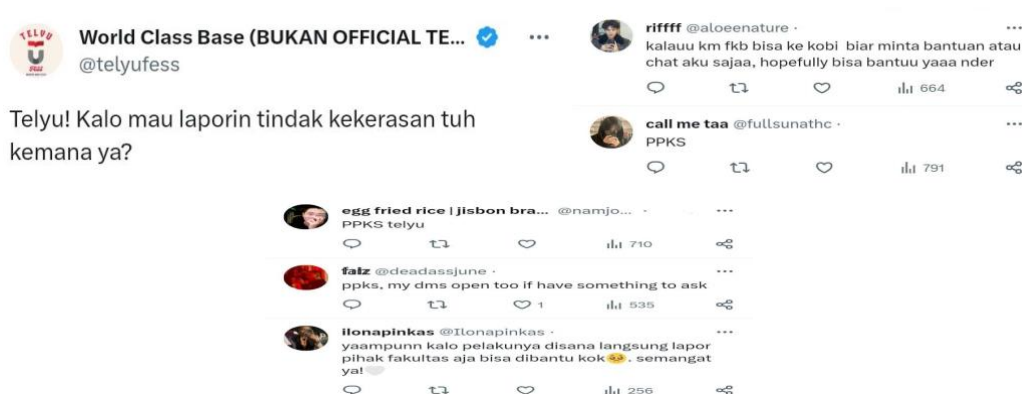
TELYU
U

World Class Base (BUKAN OFFICIAL TE...
@telyufess

Telyu! Kalo mau laporin tindak kekerasan tuh kemana ya?

riffff @aloeenature ·
kalauu km fkb bisa ke kobi biar minta bantuan atau chat aku sajaa, hopefully bisa bantuu yaaa nder
664

call me taa @fullsunathc ·
PPKS
791

egg fried rice | jisbon bra... @namjo... ·
PPKS telyu
710

faiz @deadassjune ·
ppks, my dms open too if have something to ask
1 535

ilonapinkas @Ilonapinkas ·
yaampunn kalo pelakunya disana langsung lapor pihak fakultas aja bisa dibantu kok. semangat ya!
256